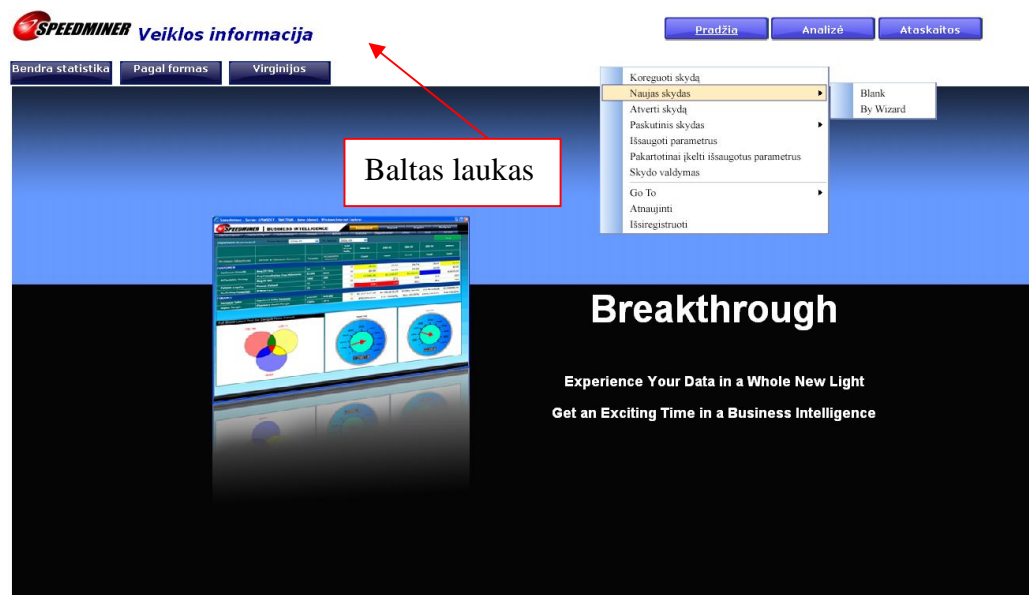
SPEEDMINER Veiklos informacija

Pradžia
Analizė
Ataskaitos

Bendra statistika
Pagal formas
Virginijos

Koreguoti skydą
Naujas skydas
Atverti skydą
Paskutinis skydas
Išsaugoti parametrus
Pakartotinai įkelti išsaugotus parametrus
Skydo valdymas
Go To
Atnaujinti
Išsiregistruoti

Blank
By Wizard

Baltas laukas

SPEEDMINER | BUSINESS INTELLIGENCE

Breakthrough

Experience Your Data in a Whole New Light

Get an Exciting Time in a Business Intelligence